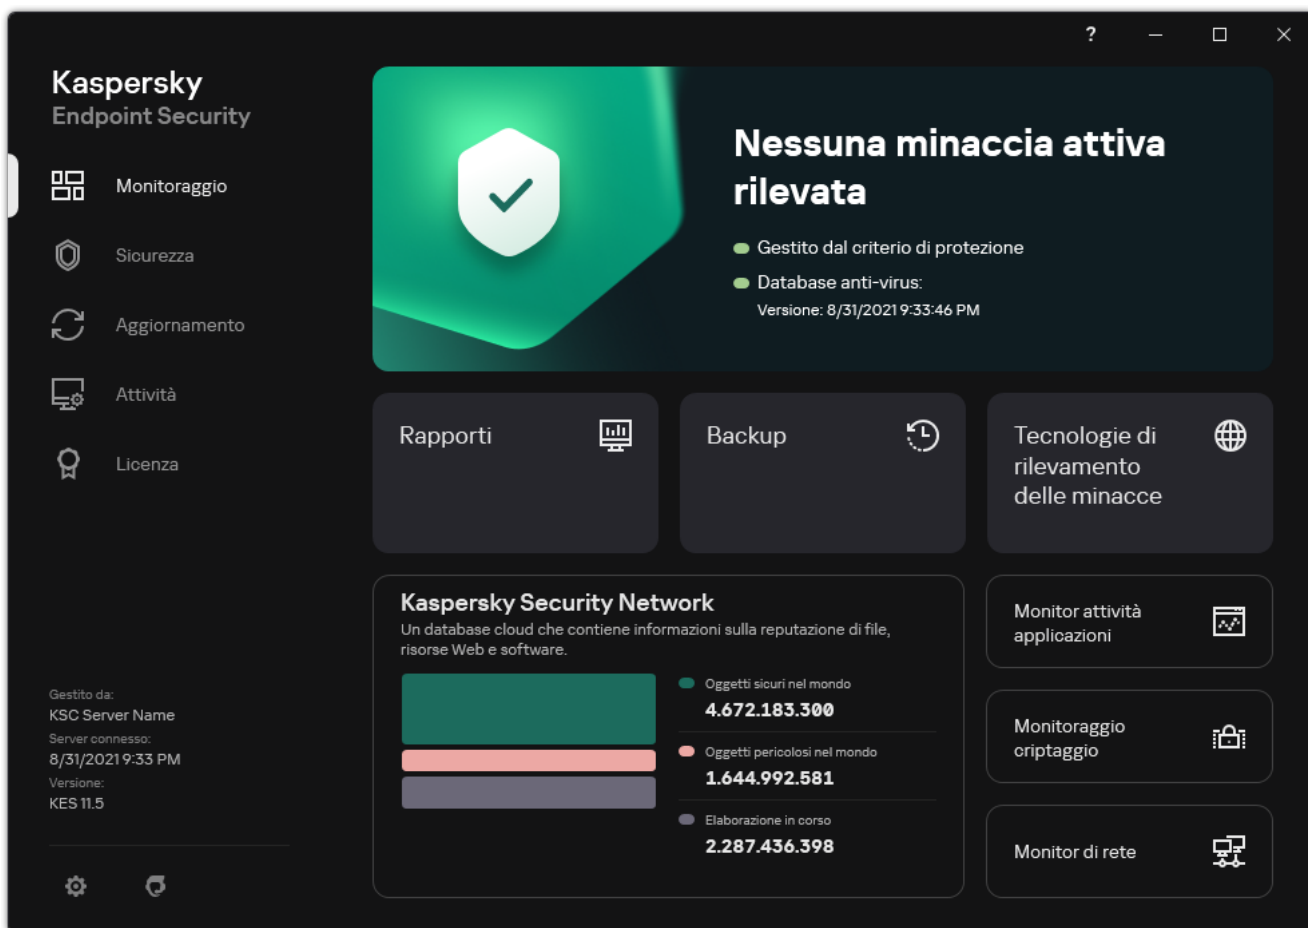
?

Kaspersky
Endpoint Security

Monitoraggio

Sicurezza

Aggiornamento

Attività

Licenza

Gestito da:
KSC Server Name
Server connesso:
8/31/2021 9:33 PM
Versione:
KES 11.5

Nessuna minaccia attiva rilevata

Gestito dal criterio di protezione

Database anti-virus:
Versione: 8/31/2021 9:33:46 PM

Rapporti

Backup

Tecnologie di rilevamento delle minacce

Kaspersky Security Network
Un database cloud che contiene informazioni sulla reputazione di file, risorse Web e software.

Oggetti sicuri nel mondo
4.672.183.300

Oggetti pericolosi nel mondo
1.644.992.581

Elaborazione in corso
2.287.436.398

Monitor attività applicazioni

Monitoraggio criptaggio

Monitor di rete